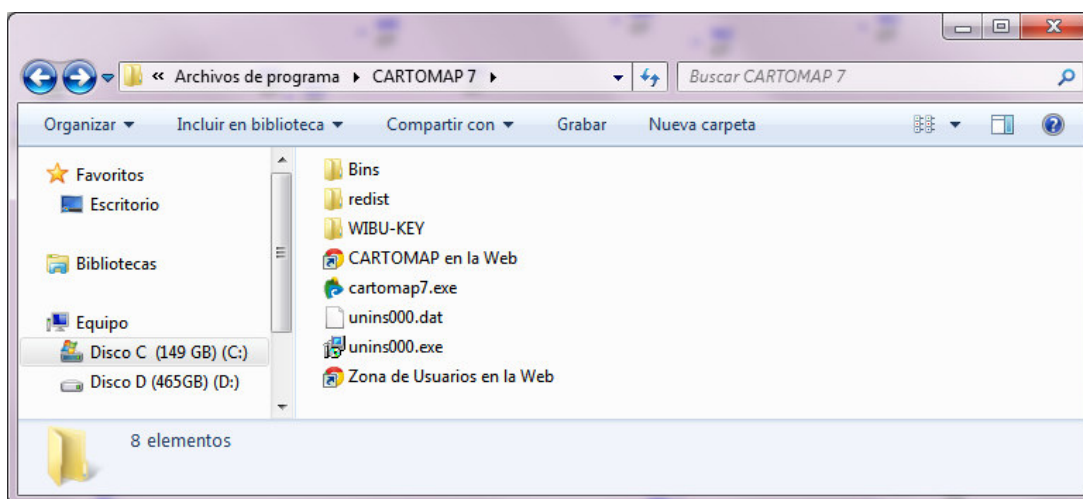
« Archivos de programa ▸ CARTOMAP 7 ▸

Buscar CARTOMAP 7

Organizar ▾ Incluir en biblioteca ▾ Compartir con ▾ Grabar Nueva carpeta

Favoritos
Escritorio

Bibliotecas

Equipo
Disco C (149 GB) (C:)
Disco D (465GB) (D:)

Bins
redist
WIBU-KEY
CARTOMAP en la Web
cartomap7.exe
unins000.dat
unins000.exe
Zona de Usuarios en la Web

8 elementos